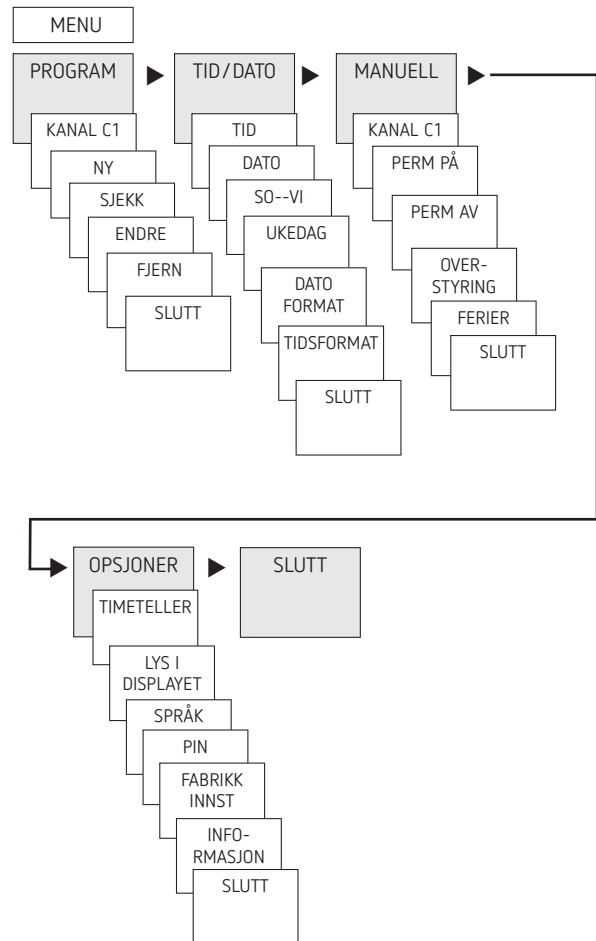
MENU

PROGRAM
KANAL C1
NY
SJEKK
ENDRE
FJERN
SLUTT

TID/DATO
TID
DATO
SO--VI
UKEDAG
DATO FORMAT
TIDSFORMAT
SLUTT

MANUELL
KANAL C1
PERM PÅ
PERM AV
OVER-STYRING
FERIER
SLUTT

OPSJONER
TIMETELLER
LYS I DISPLAYET
SPRÅK
PIN
FABRIKK INNST
INFO-RMASJON
SLUTT

SLUTT